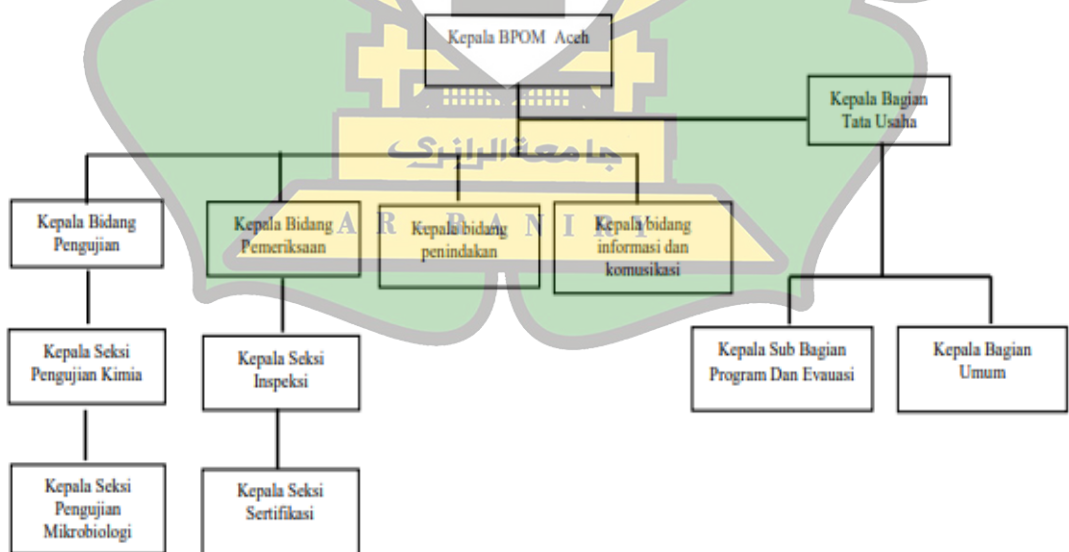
Kepala BPOM Aceh

Kepala Bagian Tata Usaha

جامعة الرانري

A R - R A N I R Y

Kepala Bidang Pengujian

Kepala Bidang Pemeriksaan

Kepala bidang penindakan

Kepala bidang informasi dan komusikasi

Kepala Seksi Pengujian Kimia

Kepala Seksi Inspeksi

Kepala Sub Bagian Program Dan Evauasi

Kepala Bagian Umum

Kepala Seksi Pengujian Mikrobiologi

Kepala Seksi Sertifikasi